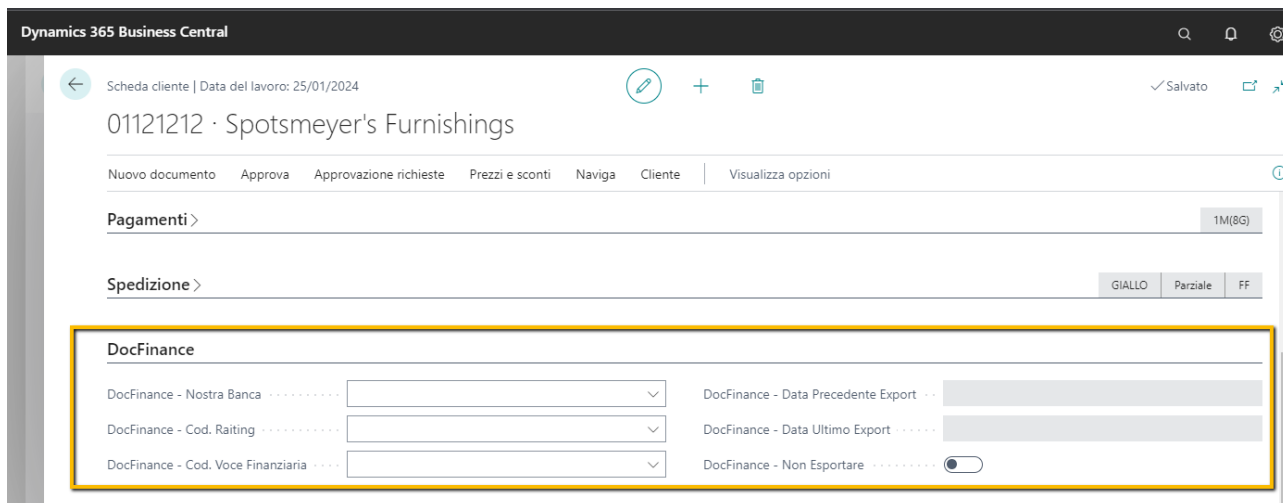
Dynamics 365 Business Central

Scheda cliente | Data del lavoro: 25/01/2024

✓Salvato

01121212 · Spotsmeyer's Furnishings

Nuovo documento Approva Approvazione richieste Prezzi e sconti Naviga Cliente Visualizza opzioni

Pagamenti >

1M(8G)

Spedizione >

GIALLO Parziale FF

DocFinance

DocFinance - Nostra Banca

DocFinance - Cod. Raiting

DocFinance - Cod. Voce Finanziaria

DocFinance - Data Precedente Export

DocFinance - Data Ultimo Export

DocFinance - Non Esportare